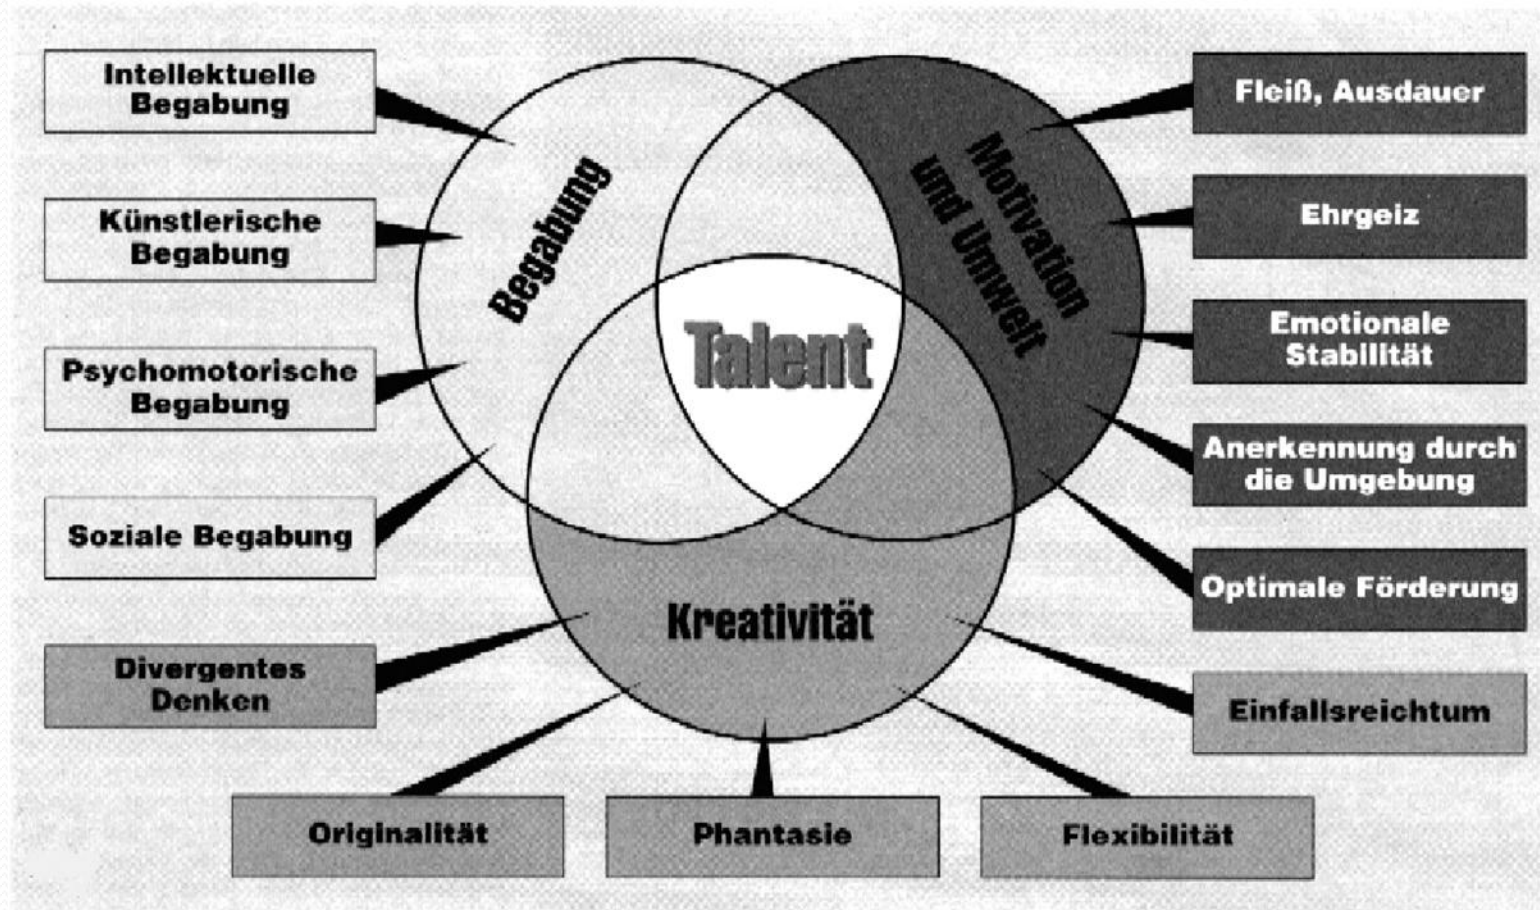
Intellektuelle Begabung

Künstlerische Begabung

Psychomotorische Begabung

Soziale Begabung

Divergentes Denken

Begabung

Motivation und Umwelt

Talent

Kreativität

Fleiß, Ausdauer

Ehrgeiz

Emotionale Stabilität

Anerkennung durch die Umgebung

Optimale Förderung

Einfallsreichtum

Originalität

Phantasie

Flexibilität